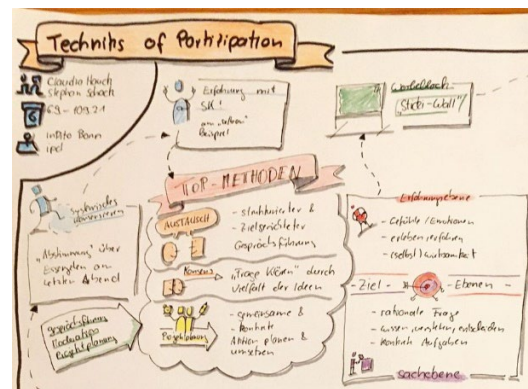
Techniks of Participation

Claudia Hauch
Stephan Schoch

6.9. - 10.9.21

Institute Bonn
ipd

Erfahrung mit SK?
am „offenen" Beispiel

Wandtafel
„Stich - Chal!"

TOP - METHODEN

Systemisches Abwenden

„Abstimmung" über Erzengten am letzten Abend

AUSTAUSCH
- strukturierter & zielgerichteter Gesprächsführung

Konsens
„Froge Wären" durch Vielfalt der Ideen

Psychologie
- gemeinsame & konkrete Aktion planen & umsetzen

gemeinsames Nachdenken Projektplanung

Erfahrungsebene
- Gefühle / Emotionen
- erleben, erfahren
- (selbst) Wirksamkeit

- Ziel - Ebenen -

- rationale Frage
- wissen, verstehen, entscheiden
- Kontrolle, Aufgaben

Sachebene